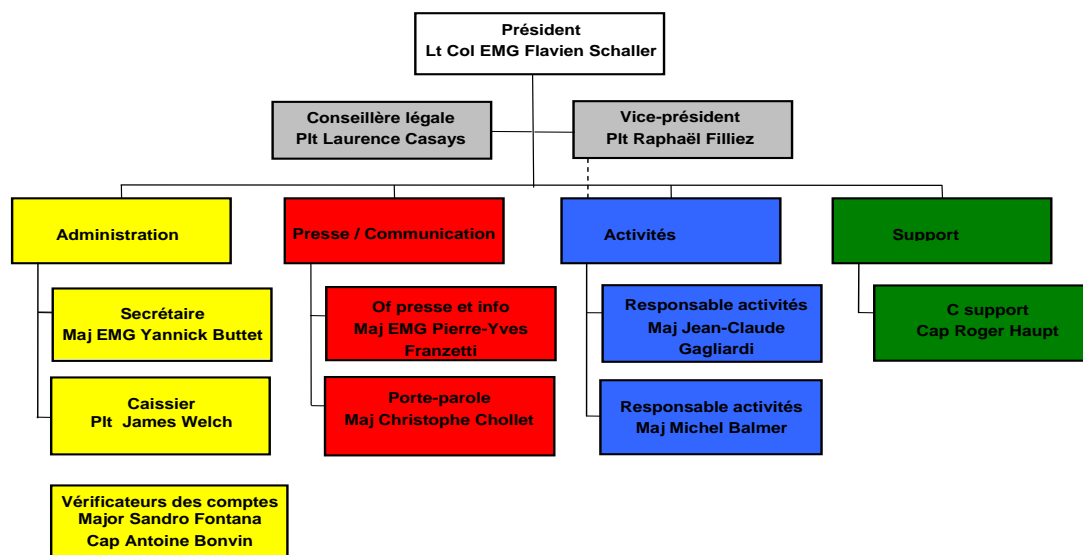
Président
Lt Col EMG Flavien Schaller

Conseillère légale
Plt Laurence Casays

Vice-président
Plt Raphaël Filliez

Administration

Presse / Communication

Activités

Support

Secrétaire
Maj EMG Yannick Buttet

Caissier
Plt James Welch

Vérificateurs des comptes
Major Sandro Fontana
Cap Antoine Bonvin

Of presse et info
Maj EMG Pierre-Yves Franzetti

Porte-parole
Maj Christophe Chollet

Responsable activités
Maj Jean-Claude Gagliardi

Responsable activités
Maj Michel Balmer

C support
Cap Roger Haupt